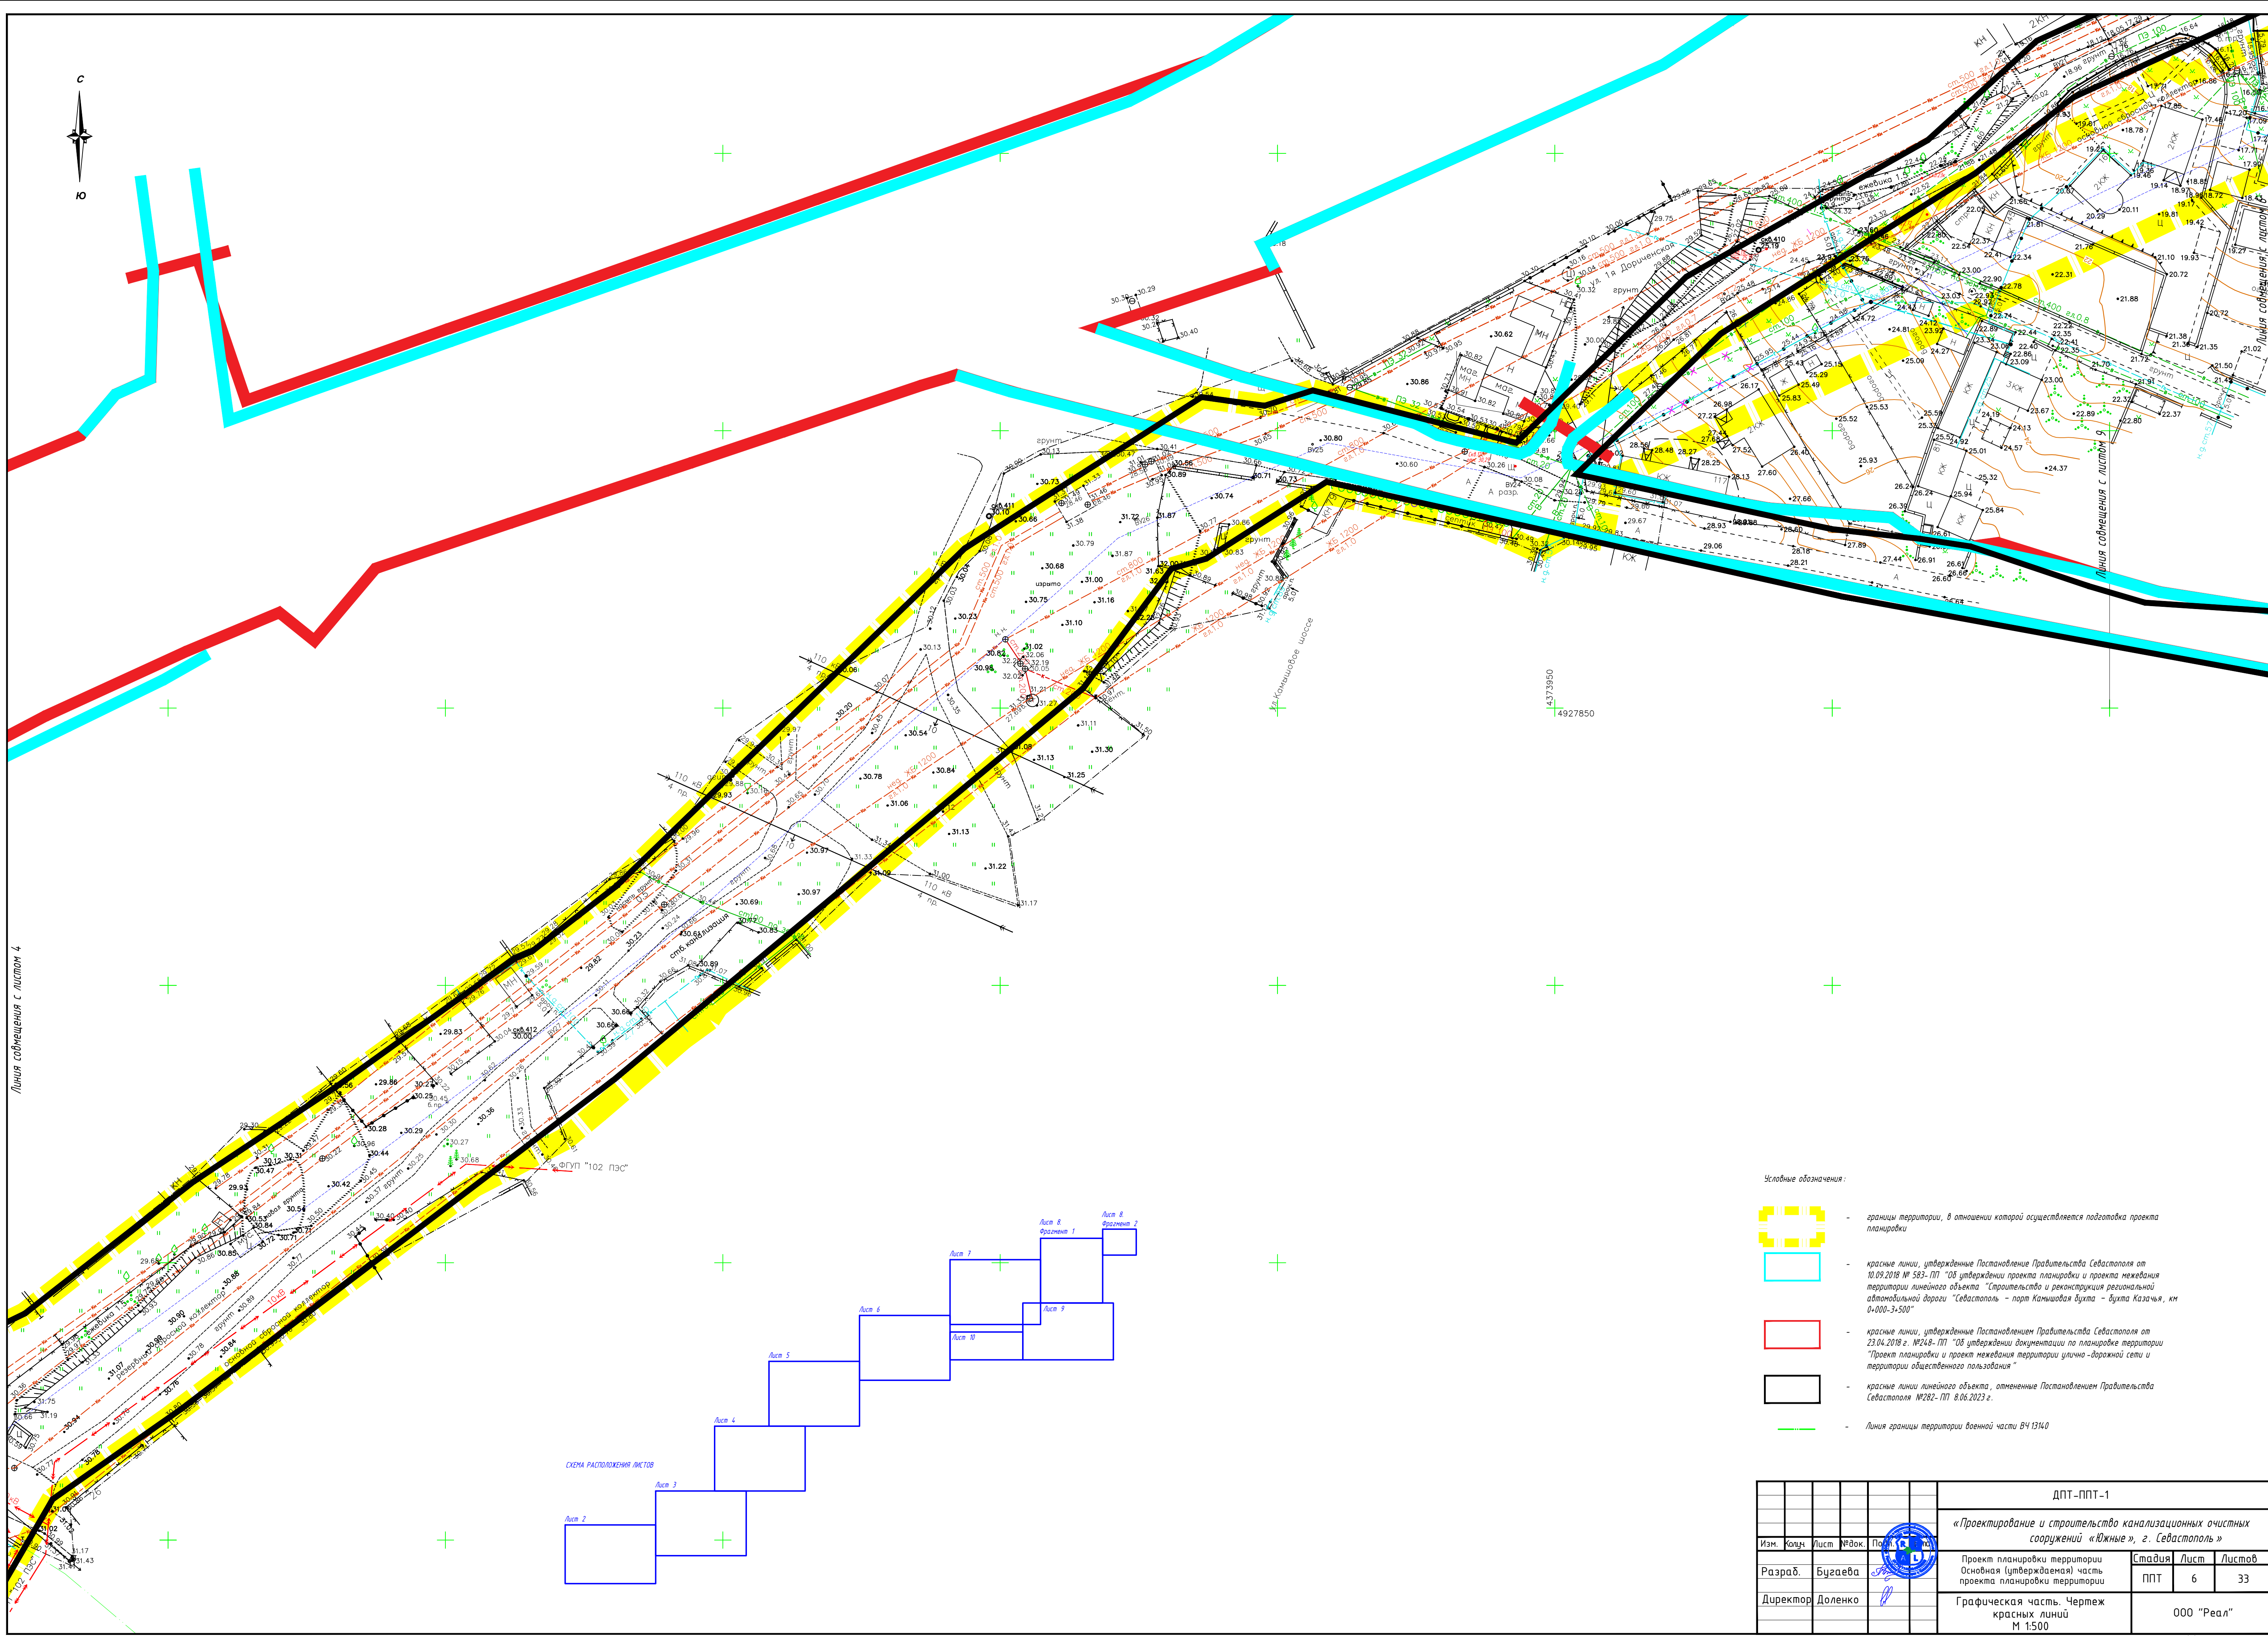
С
Ю

Линия совмещения с листом 4
Линия совмещения с листом 6

ул. 1-я Дорической
ул.Камышовое шоссе
4373950
4927850
ФГУП "102 ПЭС"

Условные обозначения:

- границы территории, в отношении которой осуществляется подготовка проекта планировки

- красные линии, утвержденные Постановление Правительства Севастополя от 10.09.2018 № 583-ПП "Об утверждении проекта планировки и проекта межевания территории линейного объекта "Строительство и реконструкция региональной автомобильной дороги "Севастополь - порт Камышовая бухта - бухта Казачья, км 0+000-3+500"

- красные линии, утвержденные Постановлением Правительства Севастополя от 23.04.2018 г. №248-ПП "Об утверждении документации по планировке территории "Проект планировки и проект межевания территории улично-дорожной сети и территории общественного пользования"

- красные линии линейного объекта, отмененные Постановлением Правительства Севастополя №282-ПП 8.06.2023 г.

- Линия границы территории военной части ВЧ 13140

СХЕМА РАСПОЛОЖЕНИЯ ЛИСТОВ
Лист 2
Лист 3
Лист 4
Лист 5
Лист 6
Лист 7
Лист 8 Фрагмент 1
Лист 8 Фрагмент 2
Лист 9
Лист 10

ДПТ-ППТ-1
«Проектирование и строительство канализационных очистных сооружений «Южные», г. Севастополь»

| Изм. | Кол.уч. | Лист | №док. | Подп. | Дата |
|---|---|---|---|---|---|
| Разраб. | Бугаева | | | | |
| Директор | Доленко | | | | |

Проект планировки территории Основная (утверждаемая) часть проекта планировки территории

| Стадия | Лист | Листов |
|---|---|---|
| ППТ | 6 | 33 |

Графическая часть. Чертеж красных линий М 1:500

ООО "Реал"